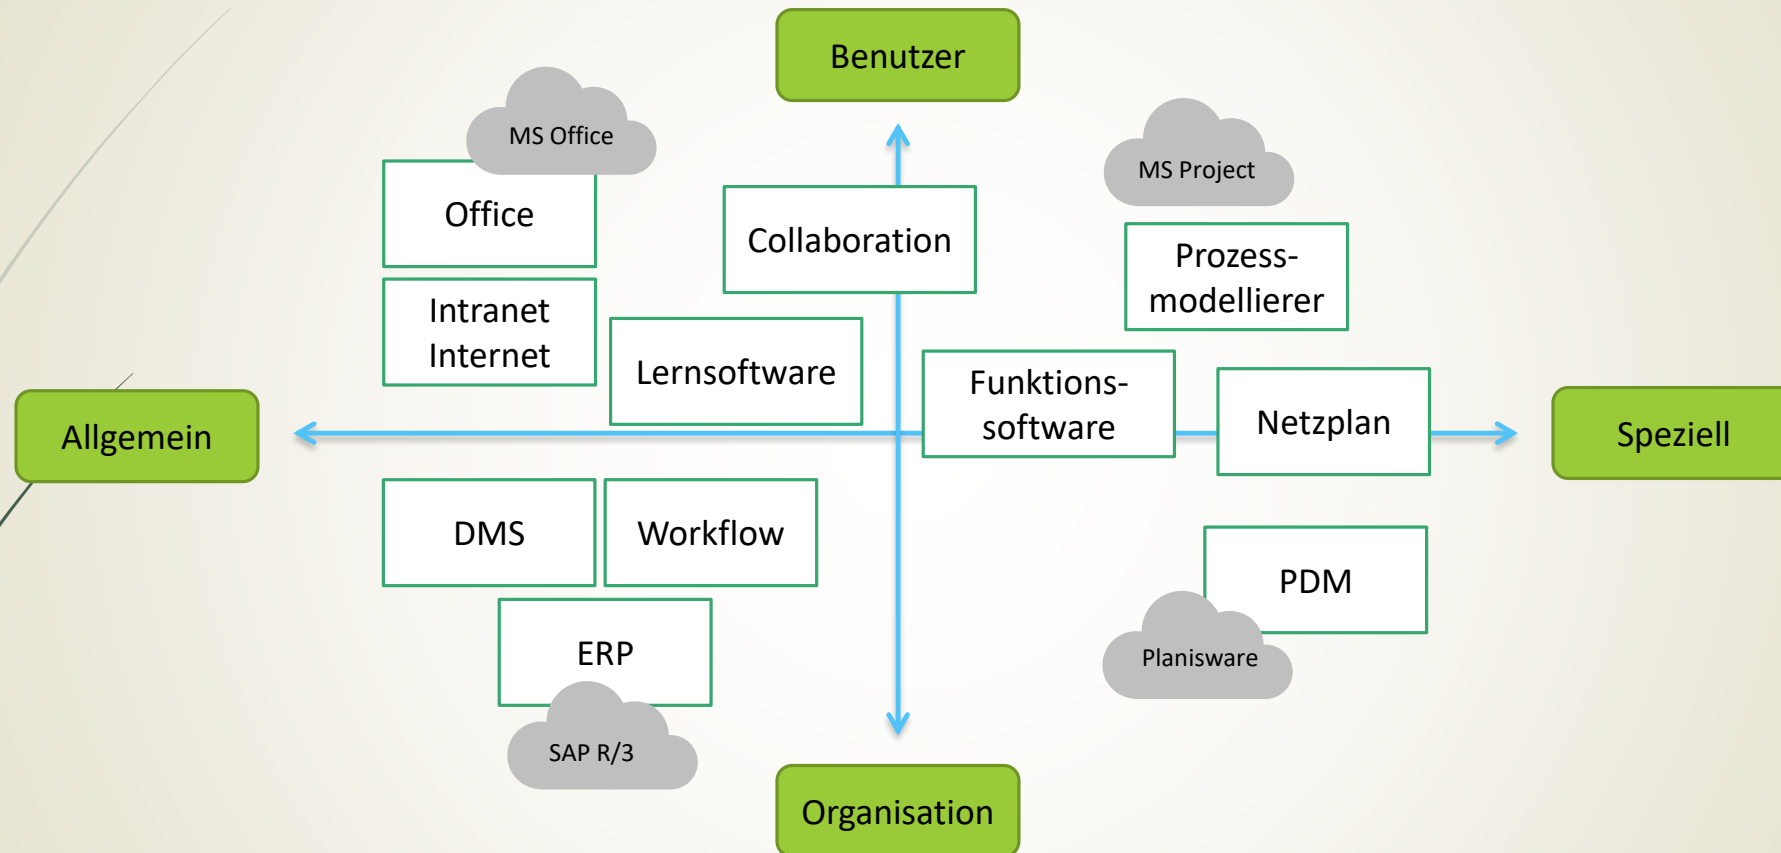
Benutzer

MS Office

Office

Collaboration

MS Project

Prozessmodellierer

Intranet Internet

Lernsoftware

Funktionssoftware

Netzplan

Allgemein

Speziell

DMS

Workflow

PDM

ERP

Planisware

SAP R/3

Organisation